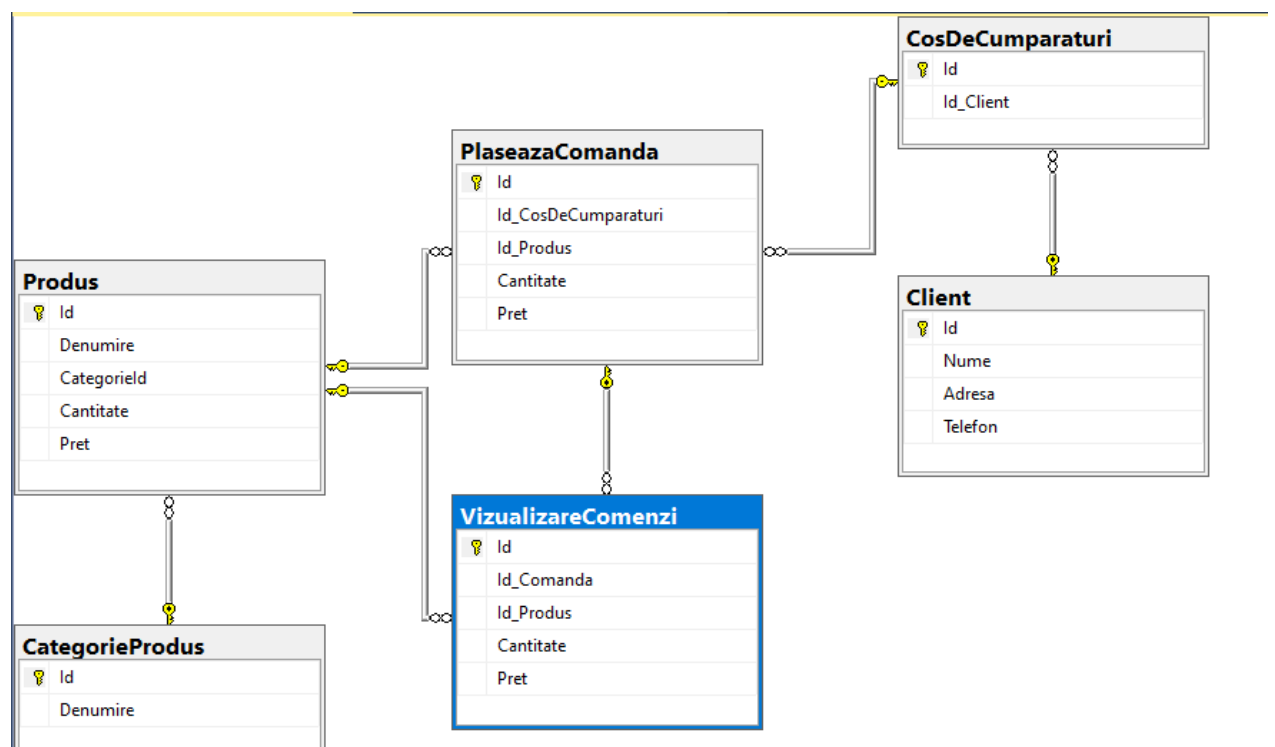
CosDeCumparaturi
Id
Id_Client

PlaseazaComanda
Id
Id_CosDeCumparaturi
Id_Produs
Cantitate
Pret

Produs
Id
Denumire
CategorieId
Cantitate
Pret

Client
Id
Nume
Adresa
Telefon

VizualizareComenzi
Id
Id_Comanda
Id_Produs
Cantitate
Pret

CategorieProdus
Id
Denumire